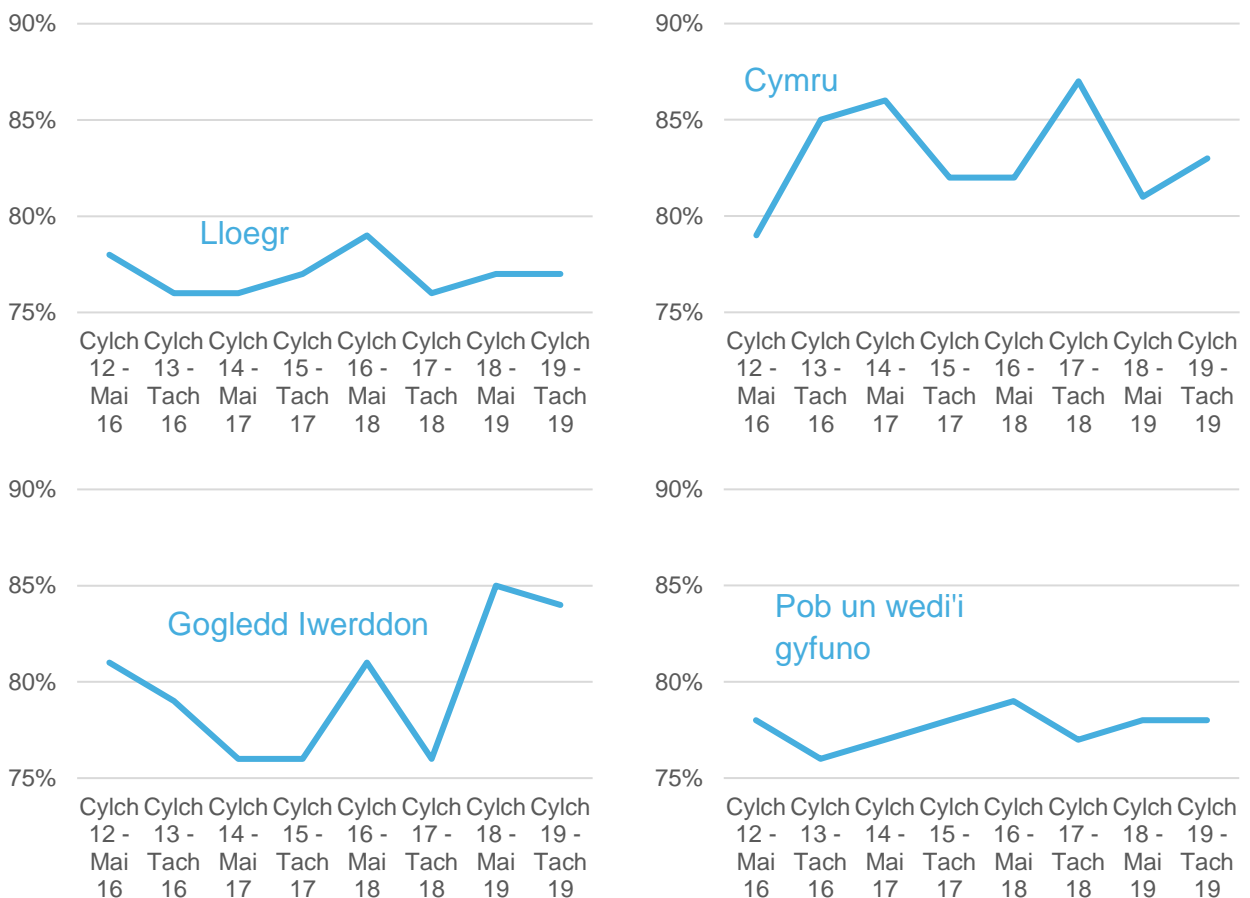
90%

85%

80%

75%

Lloegr

Cylch 12 - Mai 16
Cylch 13 - Tach 16
Cylch 14 - Mai 17
Cylch 15 - Tach 17
Cylch 16 - Mai 18
Cylch 17 - Tach 18
Cylch 18 - Mai 19
Cylch 19 - Tach 19

90%

85%

80%

75%

Cymru

Cylch 12 - Mai 16
Cylch 13 - Tach 16
Cylch 14 - Mai 17
Cylch 15 - Tach 17
Cylch 16 - Mai 18
Cylch 17 - Tach 18
Cylch 18 - Mai 19
Cylch 19 - Tach 19

90%

85%

80%

75%

Gogledd Iwerddon

Cylch 12 - Mai 16
Cylch 13 - Tach 16
Cylch 14 - Mai 17
Cylch 15 - Tach 17
Cylch 16 - Mai 18
Cylch 17 - Tach 18
Cylch 18 - Mai 19
Cylch 19 - Tach 19

90%

85%

80%

75%

Pob un wedi'i gyfuno

Cylch 12 - Mai 16
Cylch 13 - Tach 16
Cylch 14 - Mai 17
Cylch 15 - Tach 17
Cylch 16 - Mai 18
Cylch 17 - Tach 18
Cylch 18 - Mai 19
Cylch 19 - Tach 19